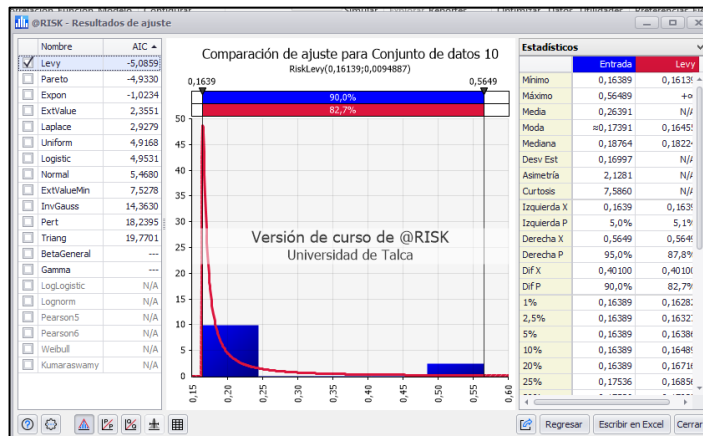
@RISK - Resultados de ajuste

| | Nombre | AIC |
|---|---|---|
| ✓ | Levy | -5,0859 |
| | Pareto | -4,9330 |
| | Expon | -1,0234 |
| | ExtValue | 2,3551 |
| | Laplace | 2,9279 |
| | Uniform | 4,9168 |
| | Logistic | 4,9531 |
| | Normal | 5,4680 |
| | ExtValueMin | 7,5278 |
| | InvGauss | 14,3630 |
| | Pert | 18,2395 |
| | Triang | 19,7701 |
| | BetaGeneral | --- |
| | Gamma | --- |
| | LogLogistic | N/A |
| | Lognorm | N/A |
| | Pearson5 | N/A |
| | Pearson6 | N/A |
| | Weibull | N/A |
| | Kumaraswamy | N/A |

Comparación de ajuste para Conjunto de datos 10
RiskLevy(0,16139;0,0094887)

0,1639 0,5649
90,0%
82,7%

50 45 40 35 30 25 20 15 10 5 0

0,15 0,20 0,25 0,30 0,35 0,40 0,45 0,50 0,55 0,60

Versión de curso de @RISK
Universidad de Talca

Estadísticos

| | Entrada | Levy |
|---|---|---|
| Mínimo | 0,16389 | 0,1613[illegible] |
| Máximo | 0,56489 | +∞ |
| Media | 0,26391 | N/A |
| Moda | ≈0,17391 | 0,1645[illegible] |
| Mediana | 0,18764 | 0,1822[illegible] |
| Desv Est | 0,16997 | N/A |
| Asimetría | 2,1281 | N/A |
| Curtosis | 7,5860 | N/A |
| Izquierda X | 0,1639 | 0,163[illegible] |
| Izquierda P | 5,0% | 5,1% |
| Derecha X | 0,5649 | 0,564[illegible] |
| Derecha P | 95,0% | 87,8% |
| Dif X | 0,40100 | 0,4010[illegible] |
| Dif P | 90,0% | 82,7% |
| 1% | 0,16389 | 0,1628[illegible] |
| 2,5% | 0,16389 | 0,1632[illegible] |
| 5% | 0,16389 | 0,1638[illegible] |
| 10% | 0,16389 | 0,1648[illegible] |
| 20% | 0,16389 | 0,1671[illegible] |
| 25% | 0,17536 | 0,1685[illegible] |

Regresar Escribir en Excel Cerrar